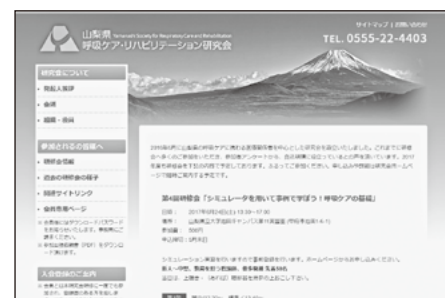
サイトマップ | お問い合わせ
山梨県 呼吸ケア・リハビリテーション研究会
TEL. 0555-22-4403

研究会について
・ 理事長挨拶
・ 会則
・ 組織・役員

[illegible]
・ 研修会情報
・ 過去の研修会の様子
・ 関連サイトリンク
・ 会員専用ページ

入会案内のご案内

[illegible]

第4回研修会「シミュレータを用いて事例で学ぼう！呼吸ケアの基礎」

日時：2017年9月24日(日) 13:00~17:30
場所：山梨県立大学 池田キャンパス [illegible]
参加費：500円
申込締切：9月8日

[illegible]